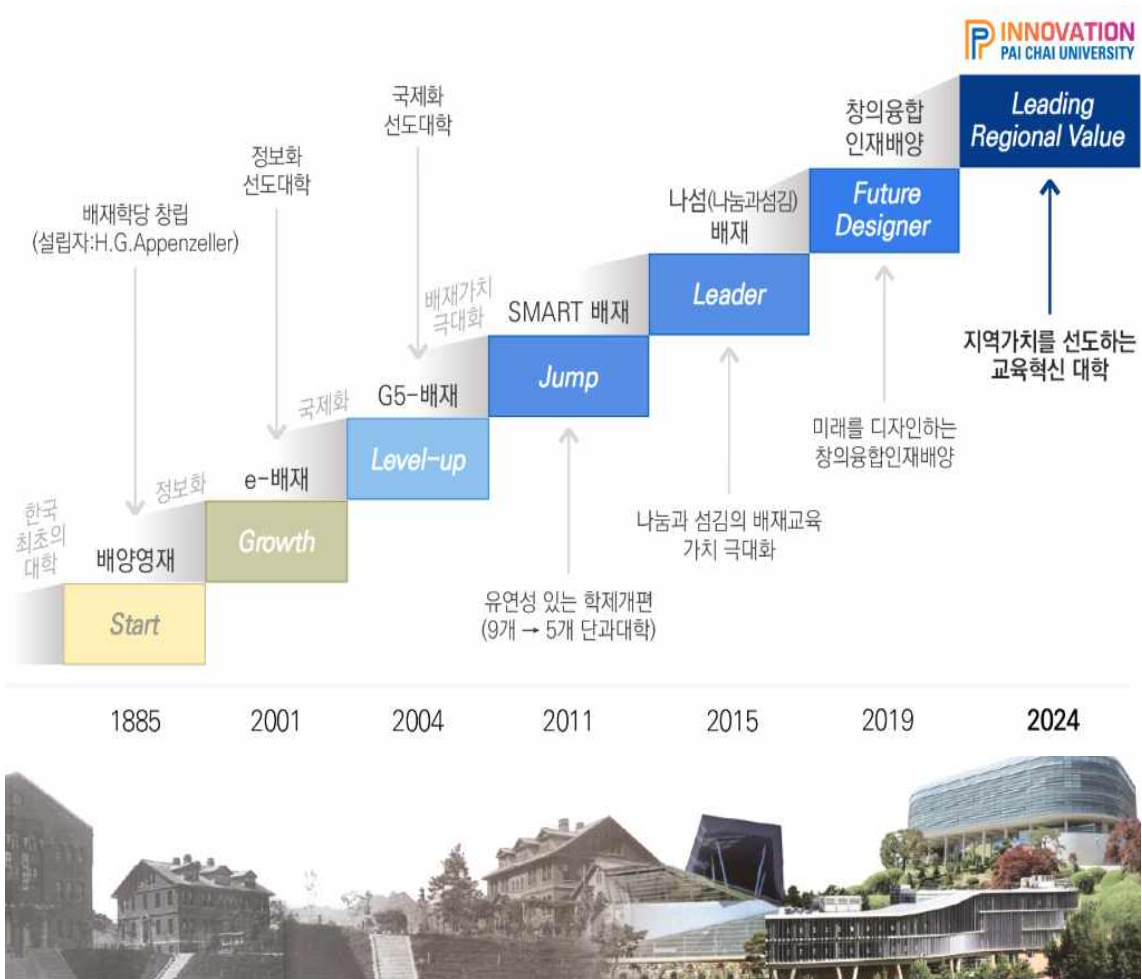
INNOVATION
PAI CHAI UNIVERSITY

국제화
선도대학

정보화
선도대학

배재학당 창립
(설립자:H.G.Appenzeller)

창의융합
인재배양

Leading Regional Value

나섬(나눔과섬김)
배재

Future Designer

배재가치
극대화

SMART 배재

Leader

지역가치를 선도하는
교육혁신 대학

국제화

G5-배재

Jump

정보화

e-배재

Level-up

미래를 디자인하는
창의융합인재배양

한국
최초의
대학

배양영재

Growth

나눔과 섬김의 배재교육
가치 극대화

Start

유연성 있는 학제개편
(9개 → 5개 단과대학)

1885 2001 2004 2011 2015 2019 2024